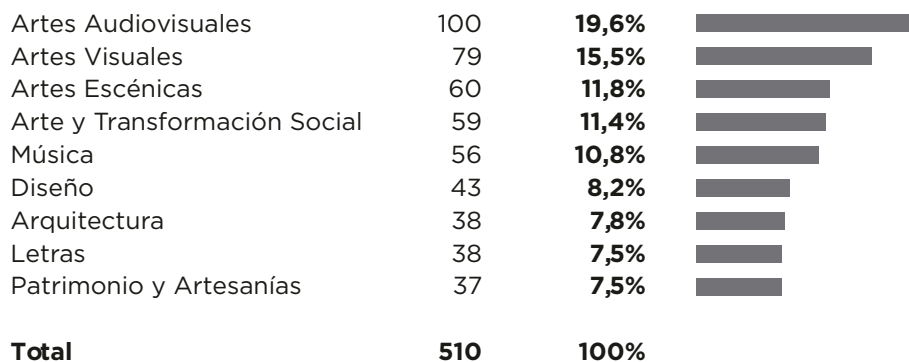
| | | |
|---|---|---|
| Artes Audiovisuales | 100 | **19,6%** |
| Artes Visuales | 79 | **15,5%** |
| Artes Escénicas | 60 | **11,8%** |
| Arte y Transformación Social | 59 | **11,4%** |
| Música | 56 | **10,8%** |
| Diseño | 43 | **8,2%** |
| Arquitectura | 38 | **7,8%** |
| Letras | 38 | **7,5%** |
| Patrimonio y Artesanías | 37 | **7,5%** |
| **Total** | **510** | **100%** |